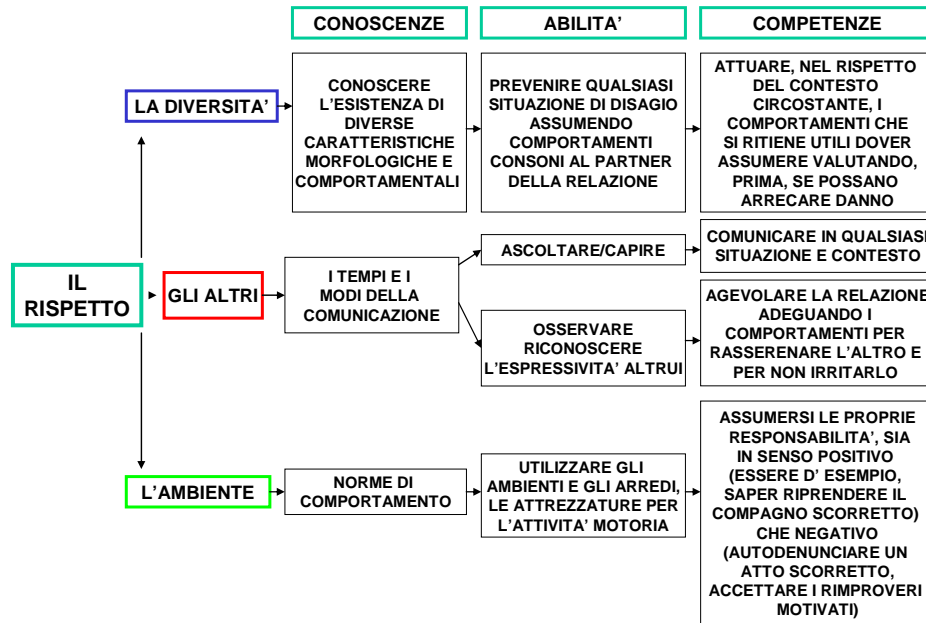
CONOSCENZE

ABILITA'

COMPETENZE

IL RISPETTO

LA DIVERSITA'

CONOSCERE L'ESISTENZA DI DIVERSE CARATTERISTICHE MORFOLOGICHE E COMPORTAMENTALI

PREVENIRE QUALSIASI SITUAZIONE DI DISAGIO ASSUMENDO COMPORTAMENTI CONSONI AL PARTNER DELLA RELAZIONE

ATTUARE, NEL RISPETTO DEL CONTESTO CIRCOSTANTE, I COMPORTAMENTI CHE SI RITIENE UTILI DOVER ASSUMERE VALUTANDO, PRIMA, SE POSSANO ARRECARE DANNO

GLI ALTRI

I TEMPI E I MODI DELLA COMUNICAZIONE

ASCOLTARE/CAPIRE

COMUNICARE IN QUALSIASI SITUAZIONE E CONTESTO

OSSERVARE RICONOSCERE L'ESPRESSIVITA' ALTRUI

AGEVOLARE LA RELAZIONE ADEGUANDO I COMPORTAMENTI PER RASSERENARE L'ALTRO E PER NON IRRITARLO

L'AMBIENTE

NORME DI COMPORTAMENTO

UTILIZZARE GLI AMBIENTI E GLI ARREDI, LE ATTREZZATURE PER L'ATTIVITA' MOTORIA

ASSUMERSI LE PROPRIE RESPONSABILITA', SIA IN SENSO POSITIVO (ESSERE D' ESEMPIO, SAPER RIPRENDERE IL COMPAGNO SCORRETTO) CHE NEGATIVO (AUTODENUNCIARE UN ATTO SCORRETTO, ACCETTARE I RIMPROVERI MOTIVATI)